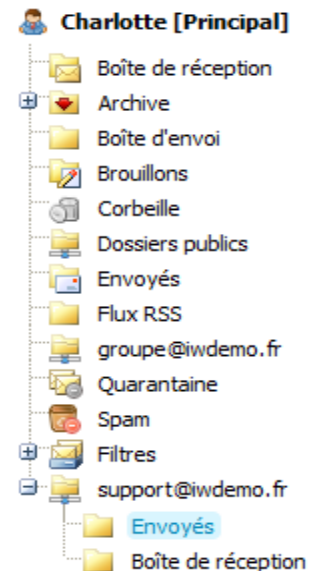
Charlotte [Principal]
Boîte de réception
Archive
Boîte d'envoi
Brouillons
Corbeille
Dossiers publics
Envoyés
Flux RSS
groupe@iwdemo.fr
Quarantaine
Spam
Filtres
support@iwdemo.fr
Envoyés
Boîte de réception